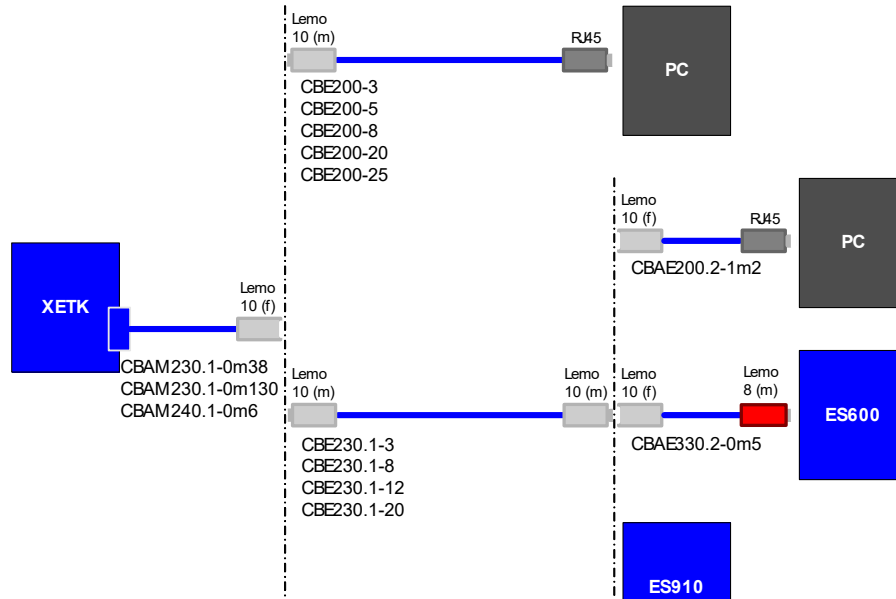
Lemo
10 (m)

RJ45

PC

CBE200-3
CBE200-5
CBE200-8
CBE200-20
CBE200-25

Lemo
10 (f)

RJ45

PC

CBAE200.2-1m2

XETK

Lemo
10 (f)

CBAM230.1-0m38
CBAM230.1-0m130
CBAM240.1-0m6

Lemo
10 (m)

Lemo
10 (m)

Lemo
10 (f)

Lemo
8 (m)

ES600

CBE230.1-3
CBE230.1-8
CBE230.1-12
CBE230.1-20

CBAE330.2-0m5

ES910